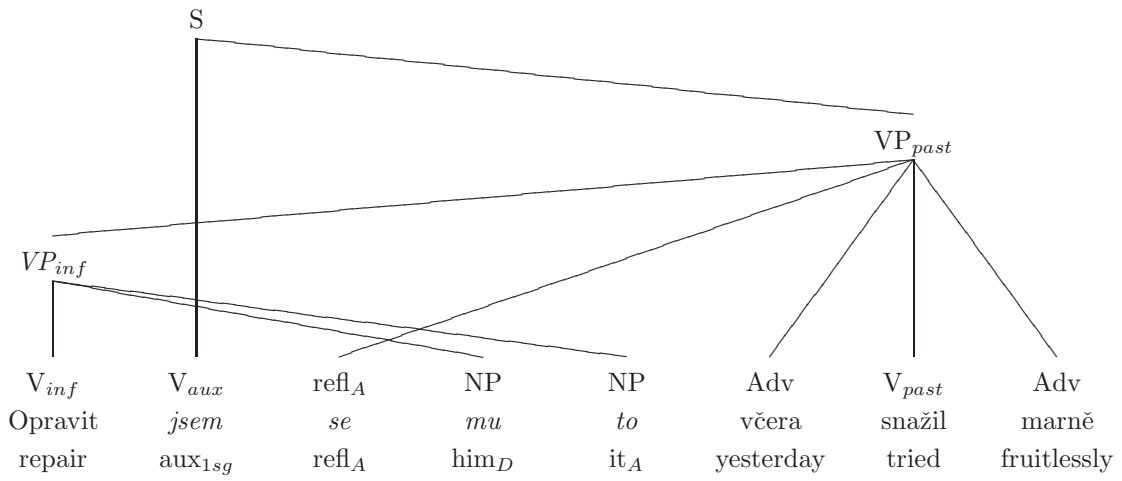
S

VP$_{past}$

$VP_{inf}$

| V$_{inf}$ | V$_{aux}$ | refl$_A$ | NP | NP | Adv | V$_{past}$ | Adv |
|---|---|---|---|---|---|---|---|
| Opravit | *jsem* | *se* | *mu* | *to* | včera | snažil | marně |
| repair | aux$_{1sg}$ | refl$_A$ | him$_D$ | it$_A$ | yesterday | tried | fruitlessly |